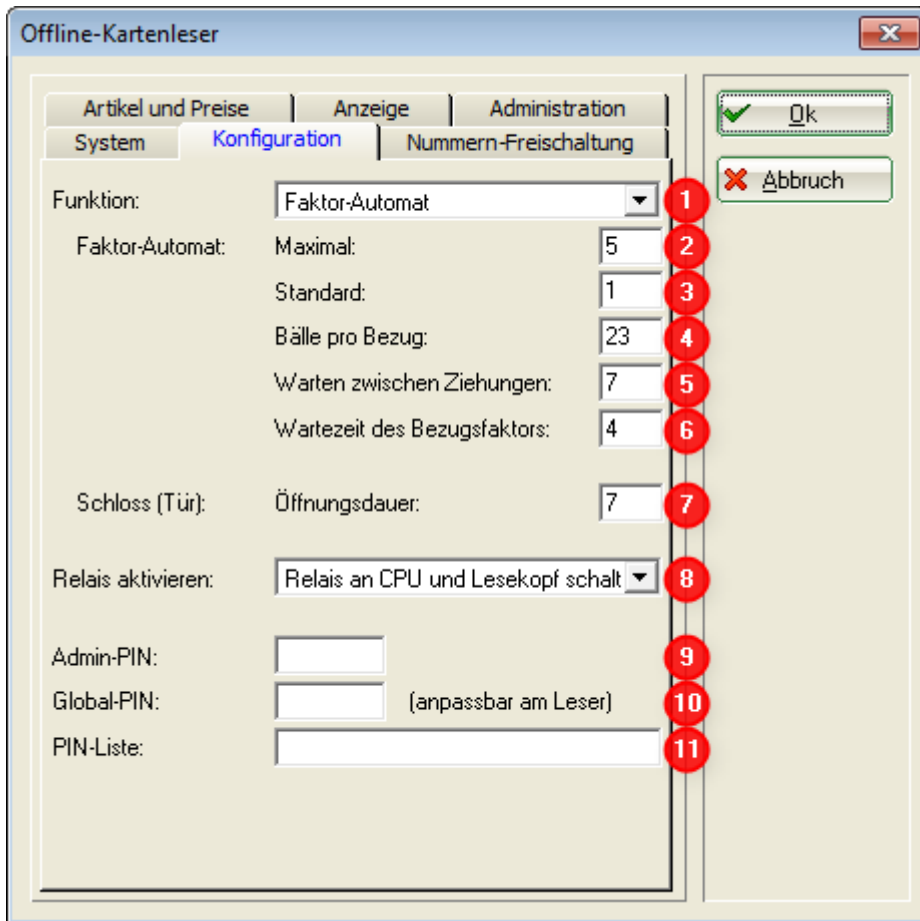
Offline-Kartenleser

Artikel und Preise | Anzeige | Administration
System | Konfiguration | Nummern-Freischaltung

Ok
Abbruch

Funktion: Faktor-Automat 1
Faktor-Automat: Maximal: 5 2
Standard: 1 3
Bälle pro Bezug: 23 4
Warten zwischen Ziehungen: 7 5
Wartezeit des Bezugsfaktors: 4 6

Schloss (Tür): Öffnungsdauer: 7 7

Relais aktivieren: Relais an CPU und Lesekopf schalt 8

Admin-PIN: 9
Global-PIN: (anpassbar am Leser) 10
PIN-Liste: 11